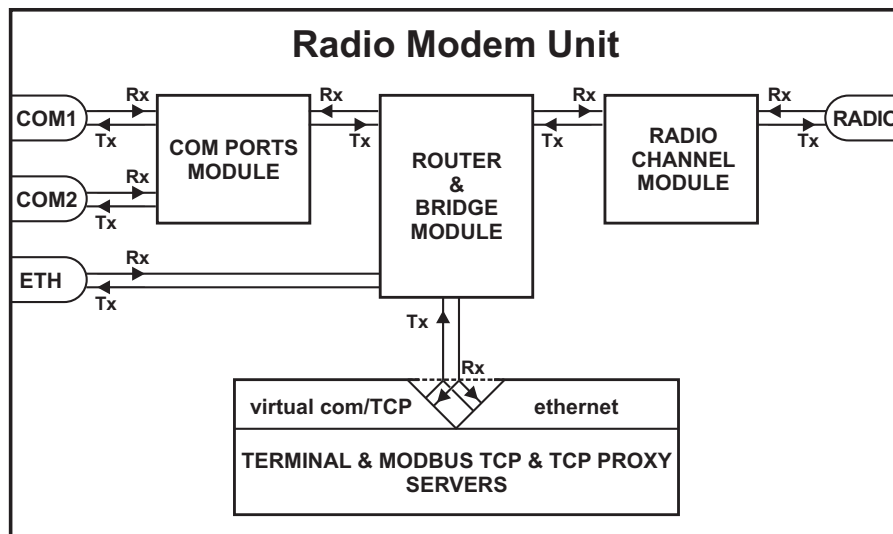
Radio Modem Unit

COM1
Rx
Tx
COM2
Rx
Tx
ETH
Rx
Tx

COM PORTS MODULE

Rx
Tx

ROUTER & BRIDGE MODULE

Rx
Tx

RADIO CHANNEL MODULE

Rx
Tx
RADIO

Tx
Rx

virtual com/TCP
ethernet

TERMINAL & MODBUS TCP & TCP PROXY SERVERS